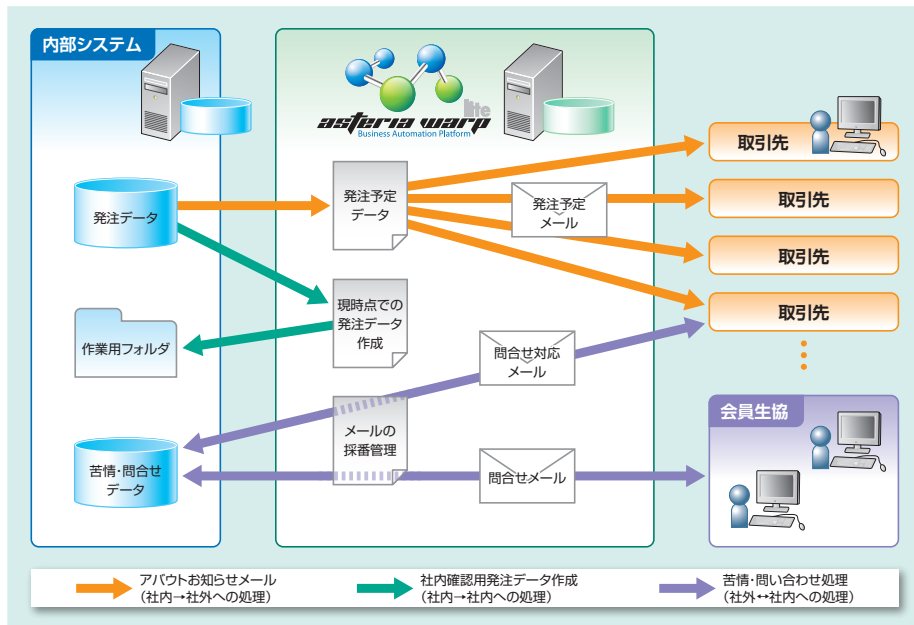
内部システム

asteria warp lite
Business Automation Platform

発注データ

作業用フォルダ

苦情・問合せデータ

発注予定データ

現時点での発注データ作成

メールの採番管理

発注予定メール

問合せ対応メール

問合せメール

取引先

取引先

取引先

取引先

会員生協

アバウトお知らせメール
（社内→社外への処理）

社内確認用発注データ作成
（社内→社内への処理）

苦情・問い合わせ処理
（社外↔社内への処理）